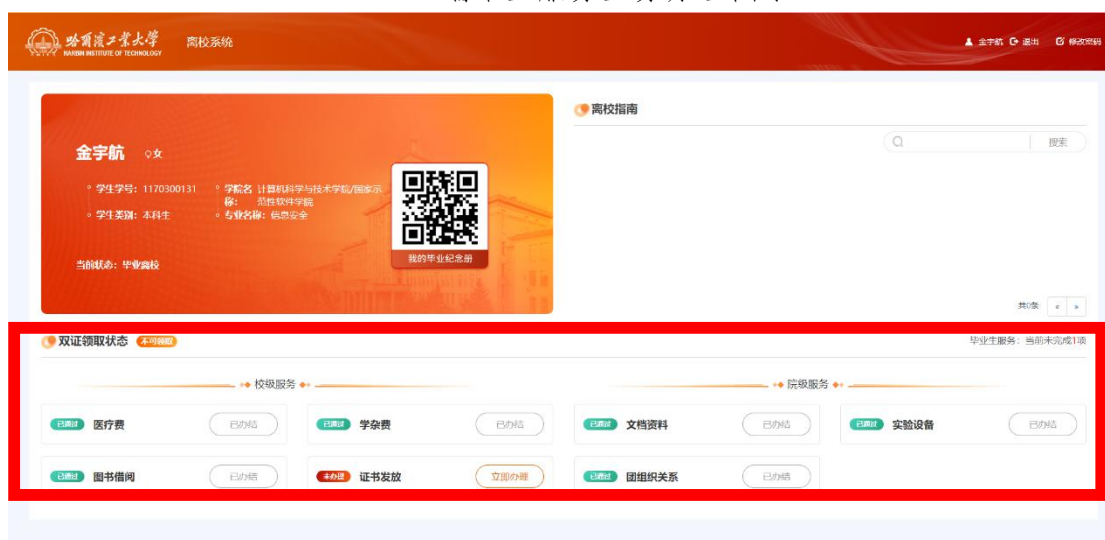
哈尔滨工业大学
HARBIN INSTITUTE OF TECHNOLOGY
离校系统

金宇航 退出 修改密码

金宇航 ♀女

学生学号：1170300131
学院名称：计算机科学与技术学院/国家示范性软件学院
学生类别：本科生
专业名称：信息安全

当前状态：毕业离校

我的毕业纪念册

离校指南

搜索

共0条 « »

双证领取状态 不可领取

毕业生服务：当前未完成1项

校级服务

院级服务

已通过 医疗费 已办结
已通过 学杂费 已办结
已通过 文档资料 已办结
已通过 实验设备 已办结
已通过 图书借阅 已办结
未办理 证书发放 立即办理
已通过 团组织关系 已办结